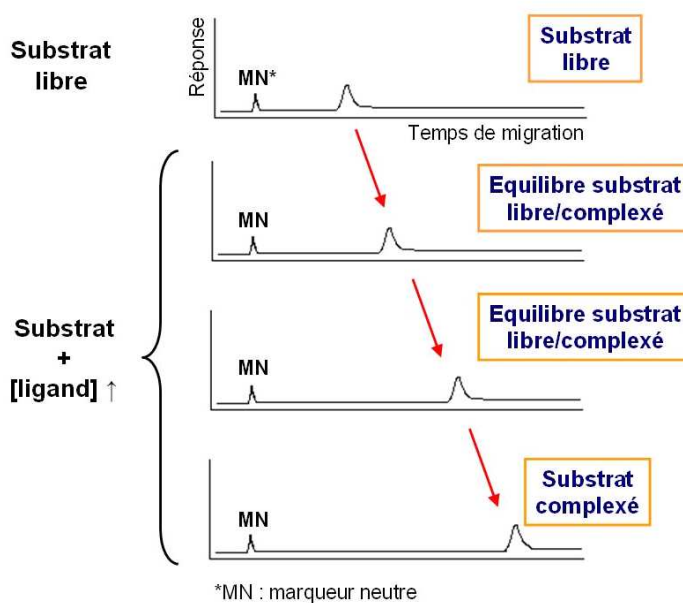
Substrat libre

Réponse

MN*

Temps de migration

Substrat libre

Substrat + [ligand] ↑

MN

Equilibre substrat libre/complexé

MN

Equilibre substrat libre/complexé

MN

Substrat complexé

*MN : marqueur neutre